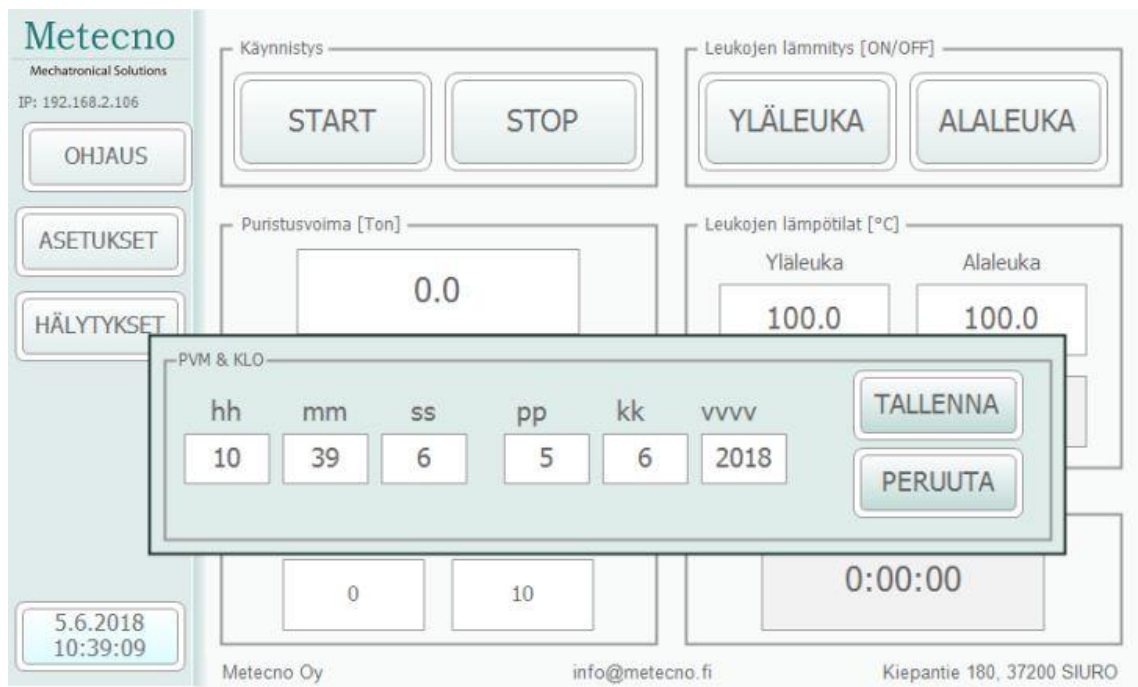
Metecno
Mechatronical Solutions
IP: 192.168.2.106

OHJAUS

ASETUKSET

HÄLYTYKSET

Käynnistys
START
STOP

Leukojen lämmitys [ON/OFF]
YLÄLEUKA
ALALEUKA

Puristusvoima [Ton]
0.0

Leukojen lämpötilat [°C]
Yläleuka
Alaleuka
100.0
100.0

PVM & KLO
hh
mm
ss
pp
kk
vvvv
10
39
6
5
6
2018
TALLENNA
PERUUTA

0
10

0:00:00

5.6.2018
10:39:09

Metecno Oy
info@metecno.fi
Kiepantie 180, 37200 SIURO